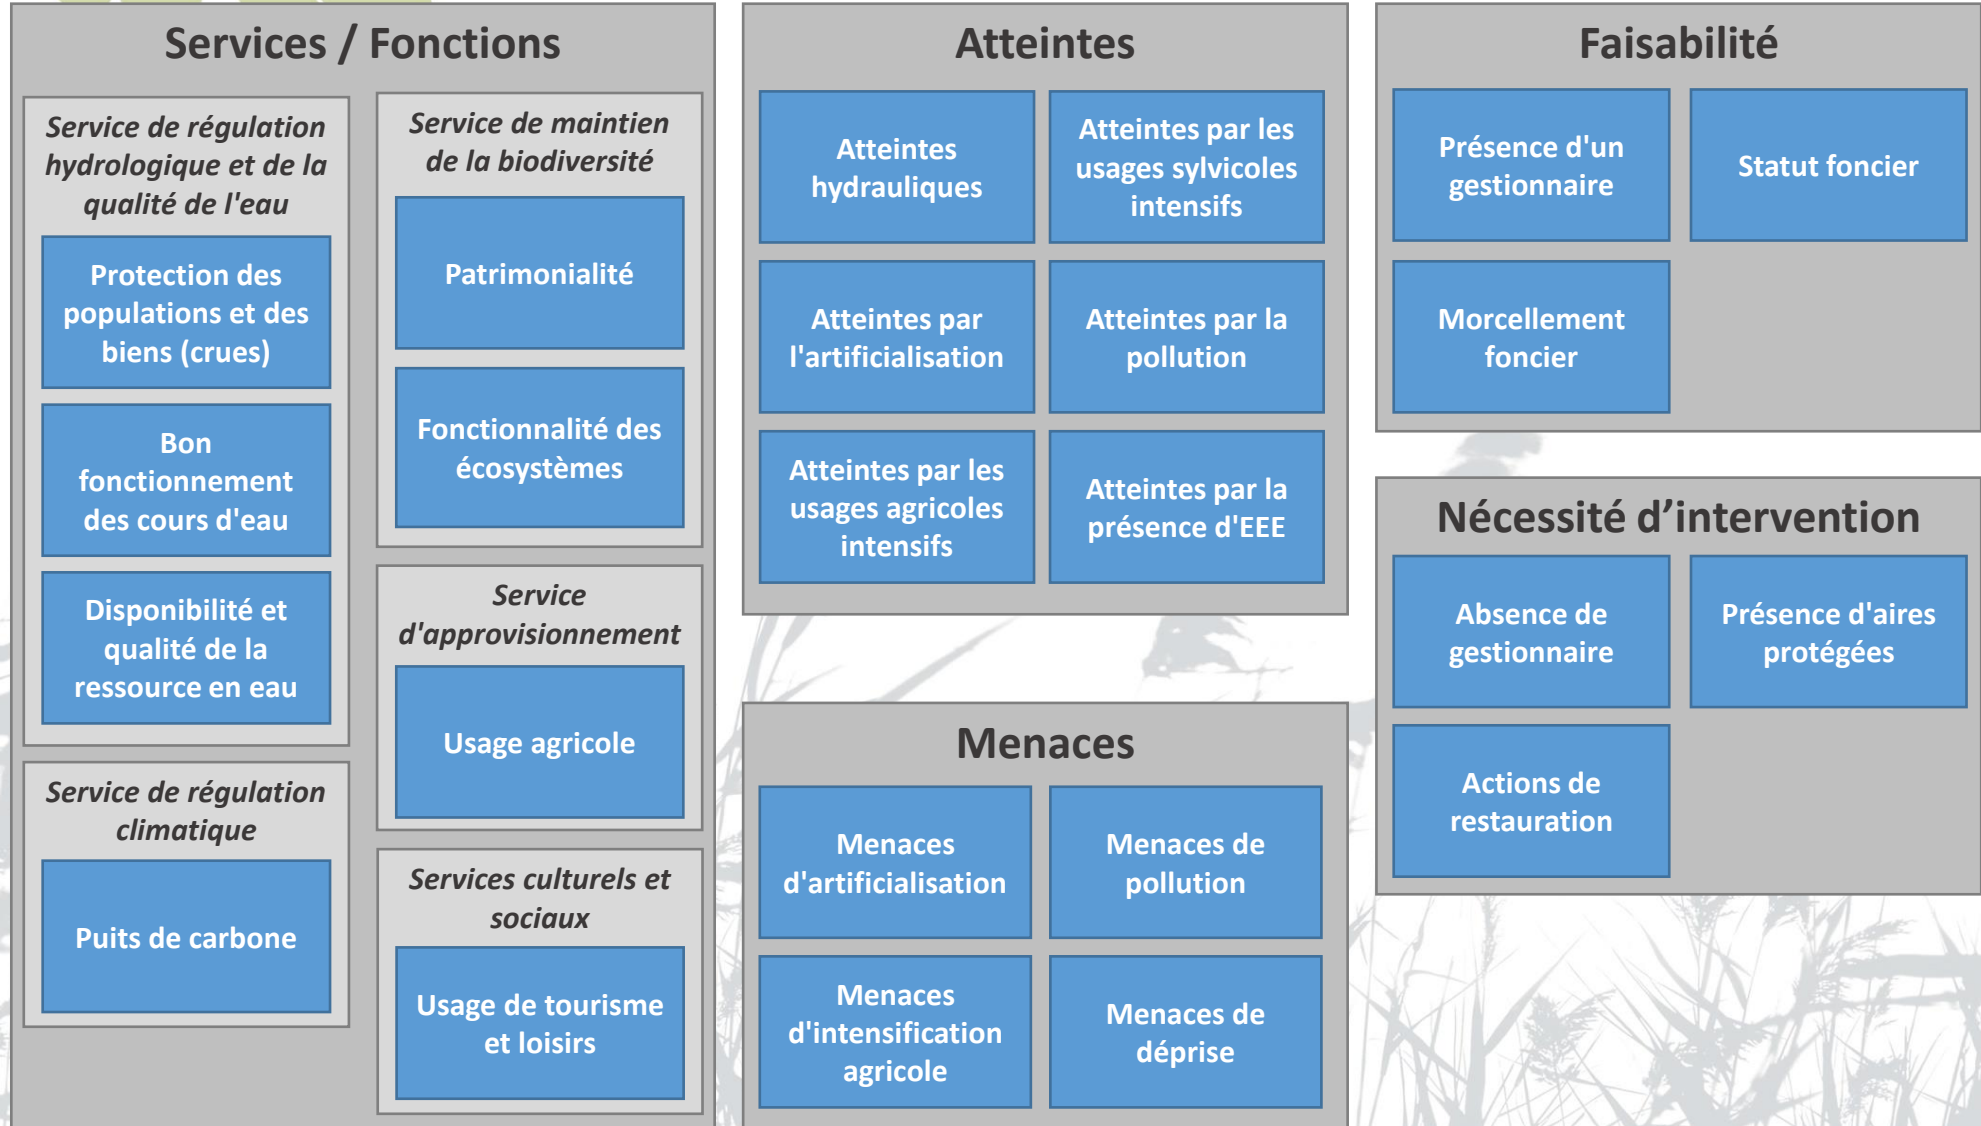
Services / Fonctions

Service de régulation hydrologique et de la qualité de l'eau

Protection des populations et des biens (crues)

Bon fonctionnement des cours d'eau

Disponibilité et qualité de la ressource en eau

Service de régulation climatique

Puits de carbone

Service de maintien de la biodiversité

Patrimonialité

Fonctionnalité des écosystèmes

Service d'approvisionnement

Usage agricole

Services culturels et sociaux

Usage de tourisme et loisirs

Atteintes

Atteintes hydrauliques

Atteintes par les usages sylvicoles intensifs

Atteintes par l'artificialisation

Atteintes par la pollution

Atteintes par les usages agricoles intensifs

Atteintes par la présence d'EEE

Menaces

Menaces d'artificialisation

Menaces de pollution

Menaces d'intensification agricole

Menaces de déprise

Faisabilité

Présence d'un gestionnaire

Statut foncier

Morcellement foncier

Nécessité d'intervention

Absence de gestionnaire

Présence d'aires protégées

Actions de restauration